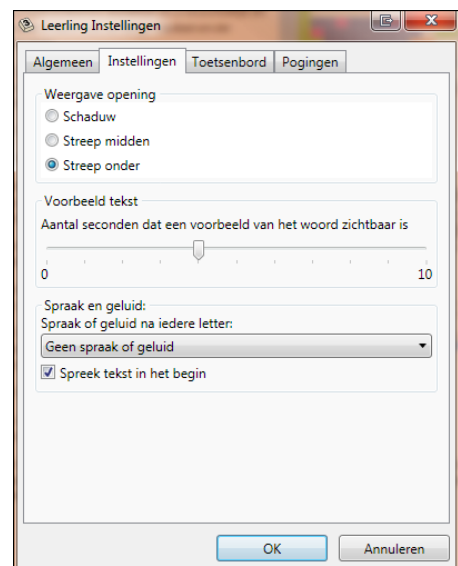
Leerling Instellingen

Algemeen | Instellingen | Toetsenbord | Pogingen

Weergave opening

Schaduw

Streep midden

Streep onder

Voorbeeld tekst

Aantal seconden dat een voorbeeld van het woord zichtbaar is

0

10

Spraak en geluid:

Spraak of geluid na iedere letter:

Geen spraak of geluid

Spreek tekst in het begin

OK

Annuleren